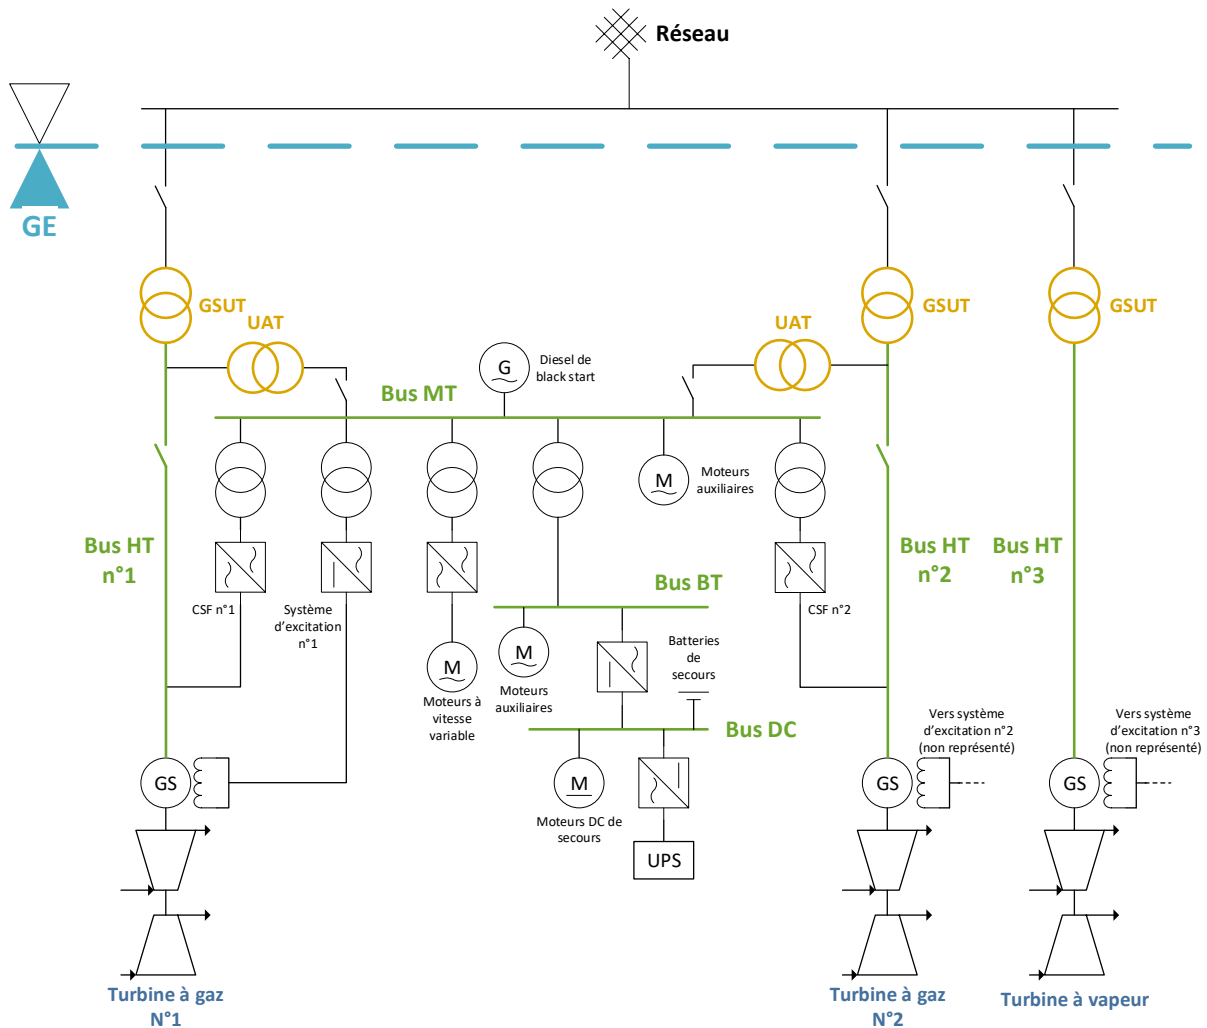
Réseau

GE

GSUT

UAT

GSUT

UAT

GSUT

G

Diesel de black start

Bus MT

M

Moteurs auxiliaires

Bus HT n°1

CSF n°1

Système d'excitation n°1

M

Moteurs à vitesse variable

Bus BT

M

Moteurs auxiliaires

Batteries de secours

Bus DC

M

Moteurs DC de secours

UPS

CSF n°2

Bus HT n°2

Bus HT n°3

Vers système d'excitation n°2 (non représenté)

Vers système d'excitation n°3 (non représenté)

GS

GS

GS

Turbine à gaz N°1

Turbine à gaz N°2

Turbine à vapeur